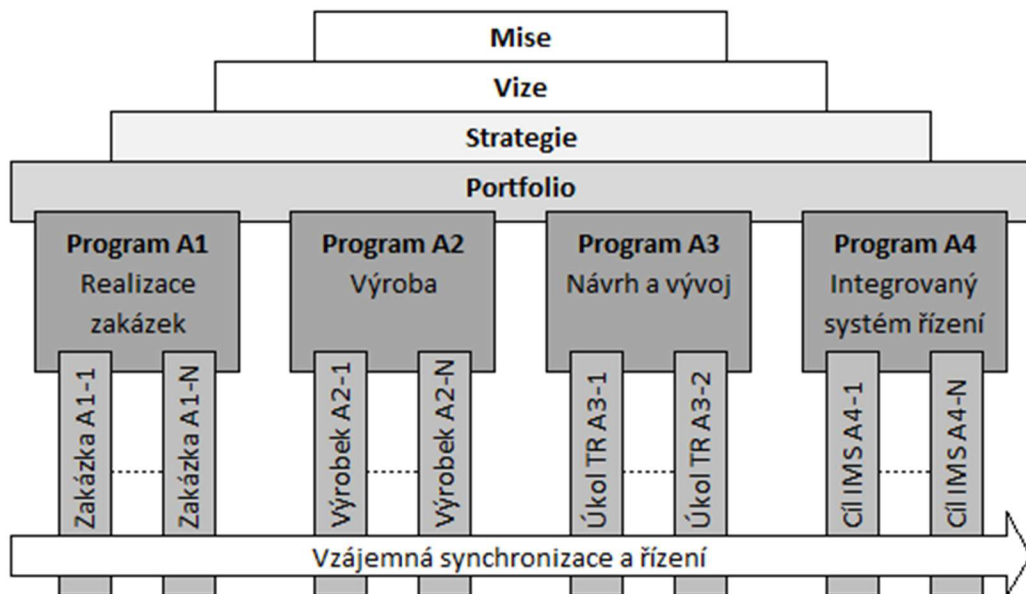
Mise

Vize

Strategie

Portfolio

**Program A1**
Realizace zakázek

Zakázka A1-1

Zakázka A1-N

**Program A2**
Výroba

Výrobek A2-1

Výrobek A2-N

**Program A3**
Návrh a vývoj

Úkol TR A3-1

Úkol TR A3-2

**Program A4**
Integrovaný systém řízení

Cíl IMS A4-1

Cíl IMS A4-N

Vzájemná synchronizace a řízení